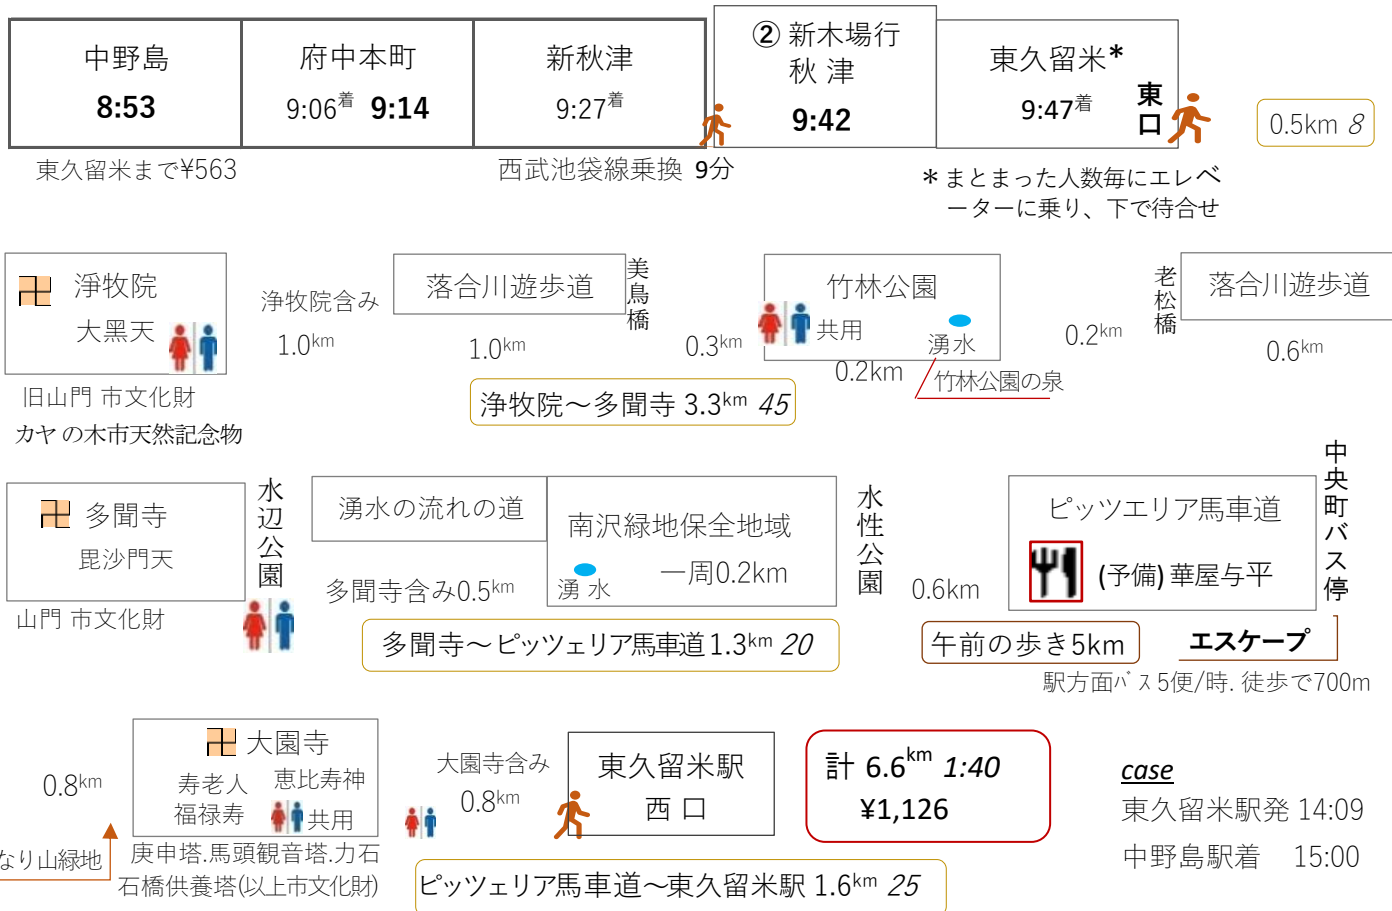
| 中野島 8:53 | 府中本町 9:06着 9:14 | 新秋津 9:27着 | ② 新木場行 秋 津 9:42 | 東久留米* 9:47着 |
|---|---|---|---|---|

東口

0.5km 8

東久留米まで¥563

西武池袋線乗換 9分

＊まとまった人数毎にエレベーターに乗り、下で待合せ

浄牧院 大黒天

旧山門 市文化財

カヤ の木市天然記念物

浄牧院含み 1.0km

落合川遊歩道 1.0km

美鳥橋

0.3km

竹林公園 共用 湧水

0.2km

竹林公園の泉

0.2km

老松橋

落合川遊歩道 0.6km

浄牧院～多聞寺 3.3km 45

多聞寺 毘沙門天

山門 市文化財

水辺公園

湧水の流れの道

多聞寺含み0.5km

南沢緑地保全地域 湧 水 一周0.2km

水性公園

0.6km

ピッツエリア馬車道 (予備) 華屋与平

中央町バス停

多聞寺～ピッツェリア馬車道1.3km 20

午前の歩き5km

エスケープ

駅方面バス5便/時. 徒歩で700m

0.8km

なり山緑地

大園寺 寿老人 恵比寿神 福禄寿 共用

庚申塔.馬頭観音塔.力石 石橋供養塔(以上市文化財)

大園寺含み 0.8km

東久留米駅 西 口

計 6.6km 1:40 ¥1,126

case
東久留米駅発 14:09
中野島駅着 15:00

ピッツェリア馬車道～東久留米駅 1.6km 25